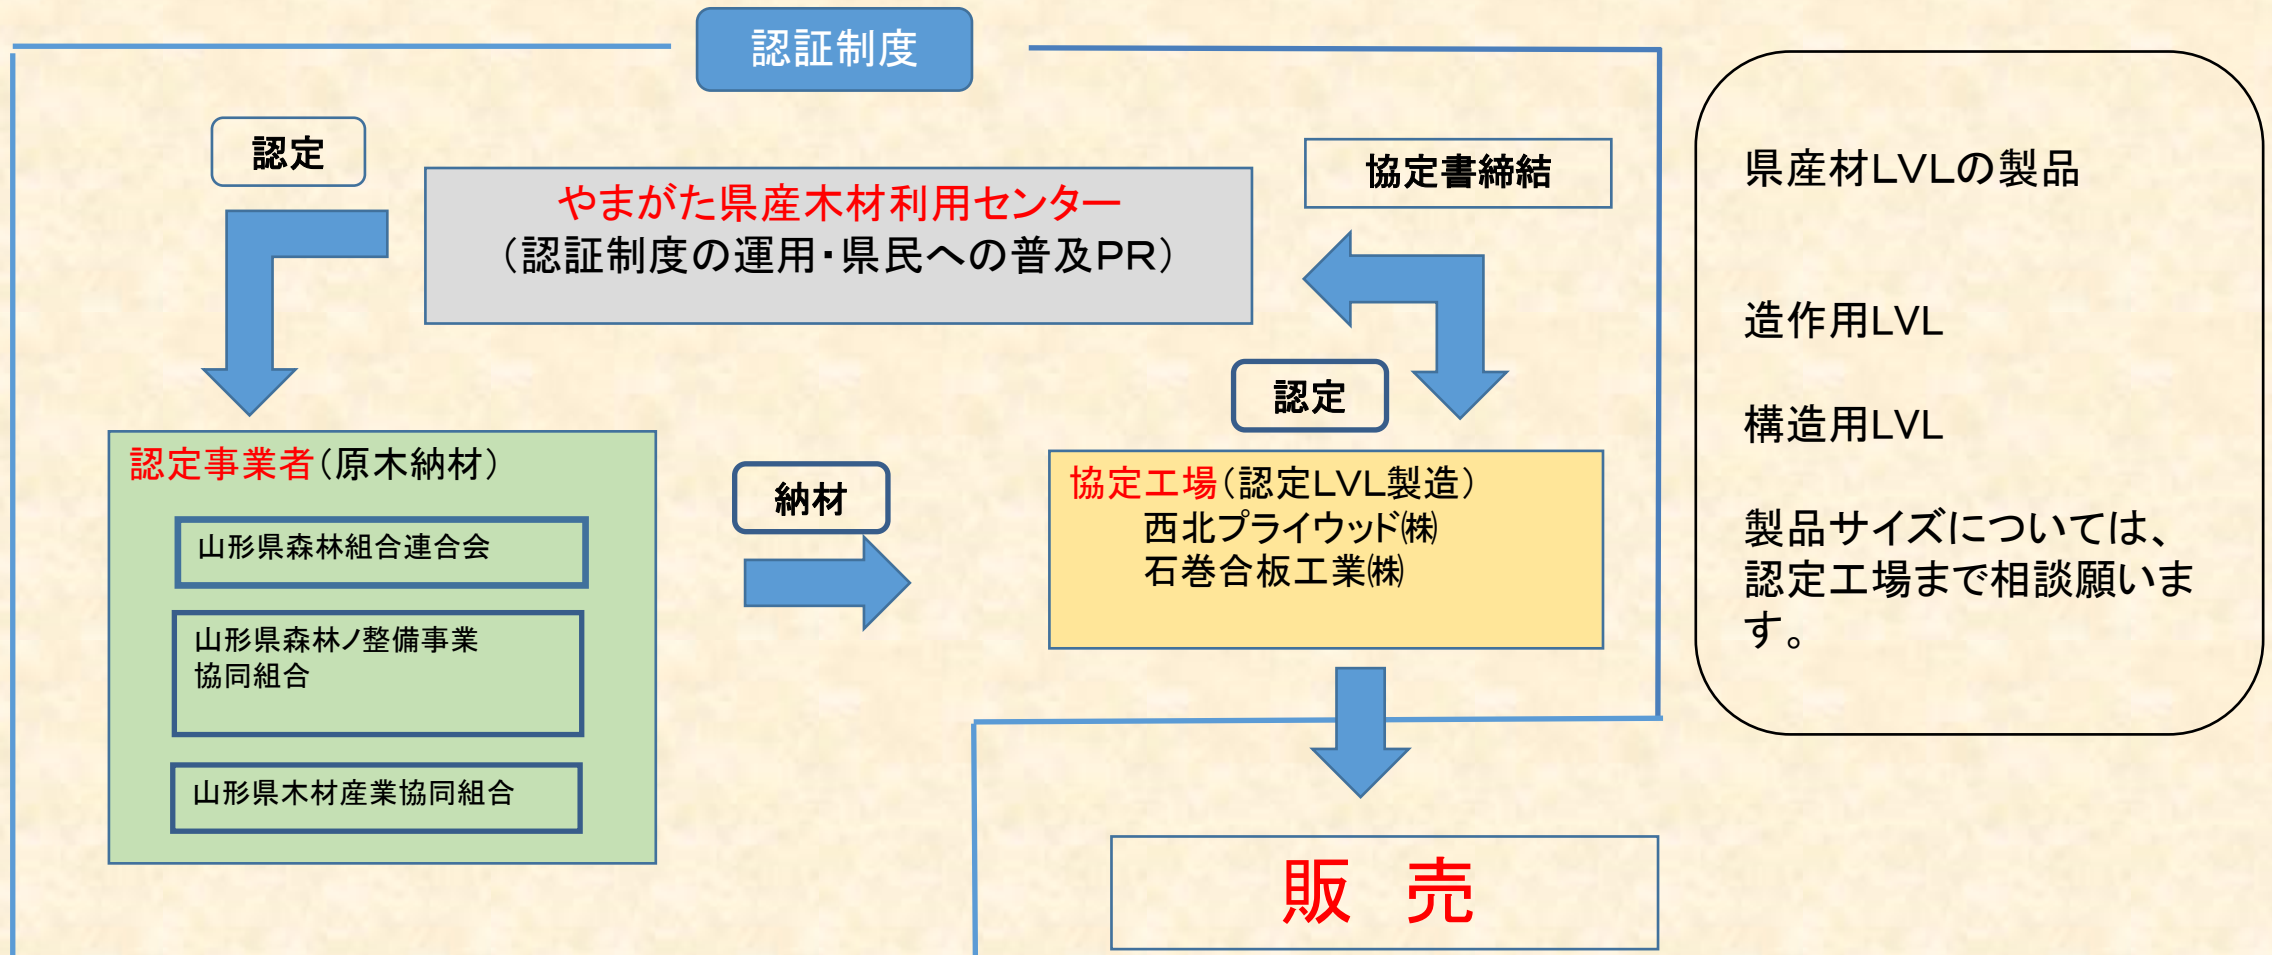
認証制度

認定

やまがた県産木材利用センター
（認証制度の運用・県民への普及PR）

協定書締結

認定

認定事業者（原木納材）

山形県森林組合連合会

山形県森林ノ整備事業
協同組合

山形県木材産業協同組合

納材

協定工場（認定LVL製造）
西北プライウッド㈱
石巻合板工業㈱

販　売

県産材LVLの製品

造作用LVL

構造用LVL

製品サイズについては、認定工場まで相談願います。